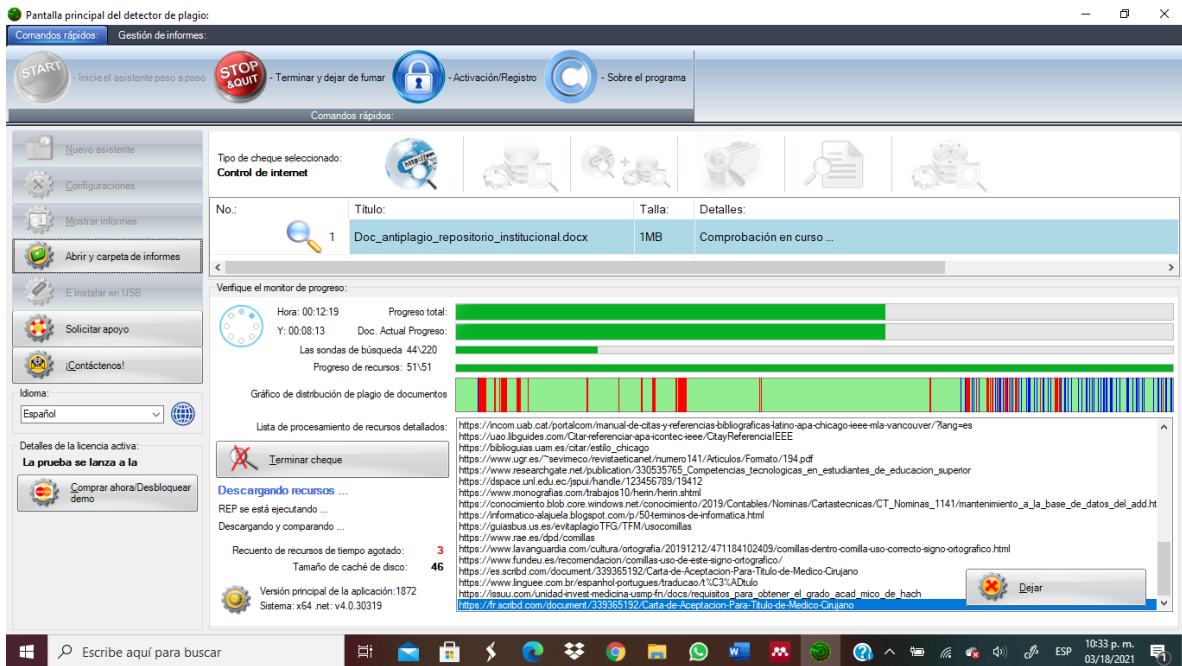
Pantalla principal del detector de plagio:

Comandos rápidos: Gestión de informes:

START Inicie el asistente paso a paso
STOP &QUIT Terminar y dejar de fumar
Activación/Registro
Sobre el programa
Comandos rápidos:

Nuevo asistente
Configuraciones
Mostrar informes
Abrir y carpeta de informes
E instalar en USB
Solicitar apoyo
¡Contáctenos!

Idioma:
Español

Detalles de la licencia activa:
La prueba se lanza a la
Comprar ahora/Desbloquear demo

Tipo de cheque seleccionado:
Control de internet

| No.: | Título: | Talla: | Detalles: |
|---|---|---|---|
| 1 | Doc_antiplagio_repositorio_institucional.docx | 1MB | Comprobación en curso ... |

Verifique el monitor de progreso:
Hora: 00:12:19
Y: 00:08:13
Progreso total:
Doc. Actual Progreso:
Las sondas de búsqueda 44\220
Progreso de recursos: 51\51
Gráfico de distribución de plagio de documentos
Lista de procesamiento de recursos detallados:

Terminar cheque

Descargando recursos ...
REP se está ejecutando ...
Descargando y comparando ...

Recuento de recursos de tiempo agotado: 3
Tamaño de caché de disco: 46

Versión principal de la aplicación:1872
Sistema: x64 .net: v4.0.30319

https://incom.uab.cat/portalcom/manual-de-citas-y-referencias-bibliograficas-latino-apa-chicago-ieee-mla-vancouver/?lang=es
https://uao.libguides.com/Citar-referenciar-apa-icontec-ieee/CitayReferencialEEE
https://biblioguias.uam.es/citar/estilo_chicago
https://www.ugr.es/~sevimeco/revistaeticanet/numero141/Articulos/Formato/194.pdf
https://www.researchgate.net/publication/330535765_Competencias_tecnologicas_en_estudiantes_de_educacion_superior
https://dspace.unl.edu.ec/jspui/handle/123456789/19412
https://www.monografias.com/trabajos10/herin/herin.shtml
https://conocimiento.blob.core.windows.net/conocimiento/2019/Contables/Nominas/Cartastecnicas/CT_Nominas_1141/mantenimiento_a_la_base_de_datos_del_add.ht
https://informatico-alajuela.blogspot.com/p/50-terminos-de-informatica.html
https://guiasbus.us.es/evitaplagioTFG/TFM/usocomillas
https://www.rae.es/dpd/comillas
https://www.lavanguardia.com/cultura/ortografia/20191212/471184102409/comillas-dentro-comilla-uso-correcto-signo-ortografico.html
https://www.fundeu.es/recomendacion/comillas-uso-de-este-signo-ortografico/
https://es.scribd.com/document/339365192/Carta-de-Aceptacion-Para-Titulo-de-Medico-Cirujano
https://www.linguee.com.br/espanhol-portugues/traducao/t%C3%ADtulo
https://issuu.com/unidad-invest-medicina-usmp-fn/docs/requisitos_para_obtener_el_grado_acad_mico_de_hach
https://fr.scribd.com/document/339365192/Carta-de-Aceptacion-Para-Titulo-de-Medico-Cirujano

Dejar

Escribe aquí para buscar
ESP 10:33 p. m. 03/18/2021